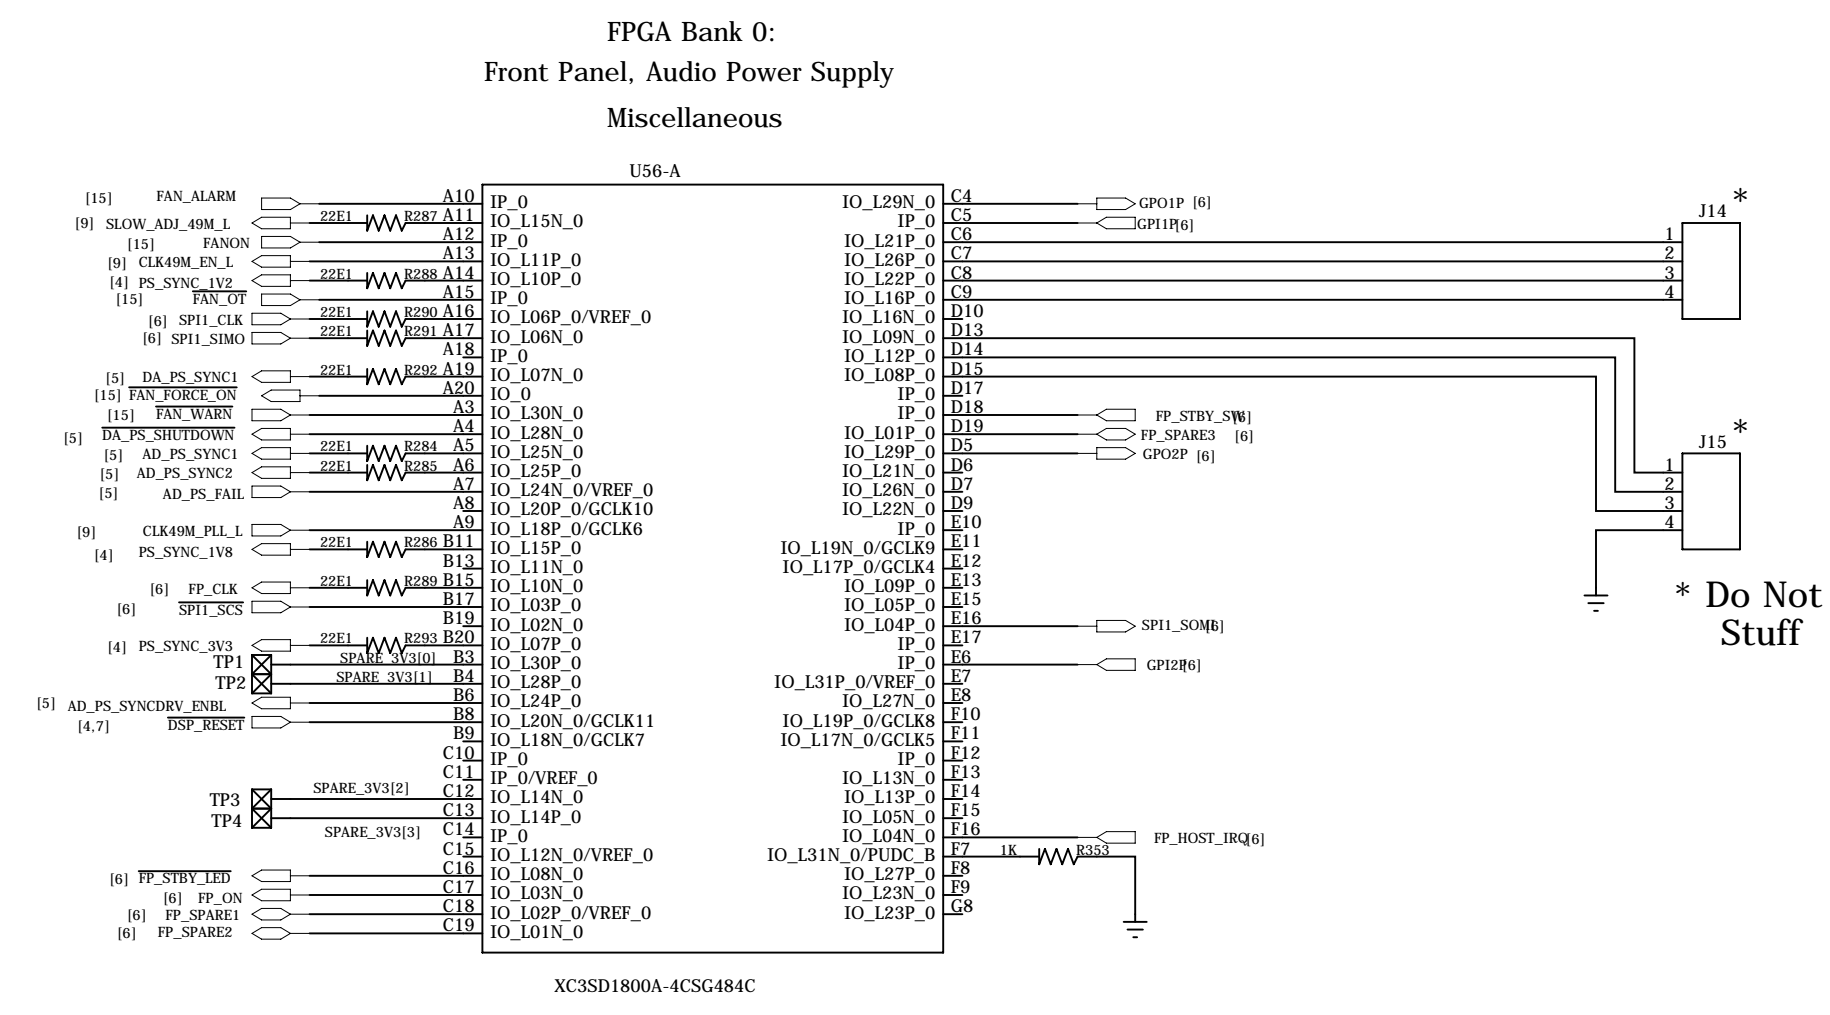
FPGA Bank 0:
Front Panel, Audio Power Supply
Miscellaneous

U56-A

[15] FAN_ALARM A10 IP_0
[9] SLOW_ADJ_49M_L 22E1 R287 A11 IO_L15N_0
[15] FANON A12 IP_0
[9] CLK49M_EN_L A13 IO_L11P_0
[4] PS_SYNC_1V2 22E1 R288 A14 IO_L10P_0
[15] $\overline{FAN\_OT}$ A15 IP_0
[6] SPI1_CLK 22E1 R290 A16 IO_L06P_0/VREF_0
[6] SPI1_SIMO 22E1 R291 A17 IO_L06N_0
A18 IP_0
[5] DA_PS_SYNC1 22E1 R292 A19 IO_L07N_0
[15] $\overline{FAN\_FORCE\_ON}$ A20 IO_0
[15] $\overline{FAN\_WARN}$ A3 IO_L30N_0
[5] $\overline{DA\_PS\_SHUTDOWN}$ A4 IO_L28N_0
[5] AD_PS_SYNC1 22E1 R284 A5 IO_L25N_0
[5] AD_PS_SYNC2 22E1 R285 A6 IO_L25P_0
[5] AD_PS_FAIL A7 IO_L24N_0/VREF_0
A8 IO_L20P_0/GCLK10
[9] CLK49M_PLL_L A9 IO_L18P_0/GCLK6
[4] PS_SYNC_1V8 22E1 R286 B11 IO_L15P_0
B13 IO_L11N_0
[6] FP_CLK 22E1 R289 B15 IO_L10N_0
[6] $\overline{SPI1\_SCS}$ B17 IO_L03P_0
B19 IO_L02N_0
[4] PS_SYNC_3V3 22E1 R293 B20 IO_L07P_0
TP1 SPARE_3V3[0] B3 IO_L30P_0
TP2 SPARE_3V3[1] B4 IO_L28P_0
[5] AD_PS_SYNCDRV_ENBL B6 IO_L24P_0
[4,7] $\overline{DSP\_RESET}$ B8 IO_L20N_0/GCLK11
B9 IO_L18N_0/GCLK7
C10 IP_0
C11 IP_0/VREF_0
TP3 SPARE_3V3[2] C12 IO_L14N_0
TP4 SPARE_3V3[3] C13 IO_L14P_0
C14 IP_0
C15 IO_L12N_0/VREF_0
[6] $\overline{FP\_STBY\_LED}$ C16 IO_L08N_0
[6] FP_ON C17 IO_L03N_0
[6] FP_SPARE1 C18 IO_L02P_0/VREF_0
[6] FP_SPARE2 C19 IO_L01N_0

IO_L29N_0 C4 GPO1P [6]
IP_0 C5 GPI1P[6]
IO_L21P_0 C6
IO_L26P_0 C7
IO_L22P_0 C8
IO_L16P_0 C9
IO_L16N_0 D10
IO_L09N_0 D13
IO_L12P_0 D14
IO_L08P_0 D15
IP_0 D17
IP_0 D18 FP_STBY_SW[6]
IO_L01P_0 D19 FP_SPARE3 [6]
IO_L29P_0 D5 GPO2P [6]
IO_L21N_0 D6
IO_L26N_0 D7
IO_L22N_0 D9
IP_0 E10
IO_L19N_0/GCLK9 E11
IO_L17P_0/GCLK4 E12
IO_L09P_0 E13
IO_L05P_0 E15
IO_L04P_0 E16 SPI1_SOMI[6]
IP_0 E17
IP_0 E6 GPI2P[6]
IO_L31P_0/VREF_0 E7
IO_L27N_0 E8
IO_L19P_0/GCLK8 F10
IO_L17N_0/GCLK5 F11
IP_0 F12
IO_L13N_0 F13
IO_L13P_0 F14
IO_L05N_0 F15
IO_L04N_0 F16 FP_HOST_IRQ[6]
IO_L31N_0/PUDC_B F7 1K R353
IO_L27P_0 F8
IO_L23N_0 F9
IO_L23P_0 G8

J14 * 1 2 3 4
J15 * 1 2 3 4

* Do Not Stuff

XC3SD1800A-4CSG484C